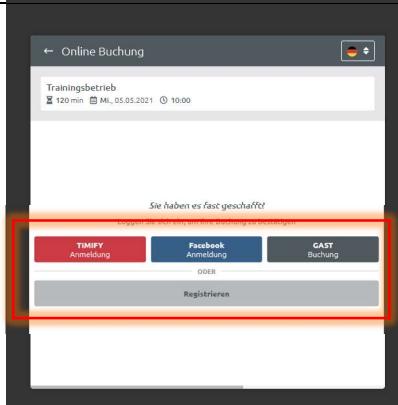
← Online Buchung

Trainingsbetrieb
120 min Mi., 05.05.2021 10:00

Sie haben es fast geschafft!

Loggen Sie sich ein, um Ihre Buchung zu bestätigen

TIMIFY Anmeldung

Facebook Anmeldung

GAST Buchung

ODER

Registrieren